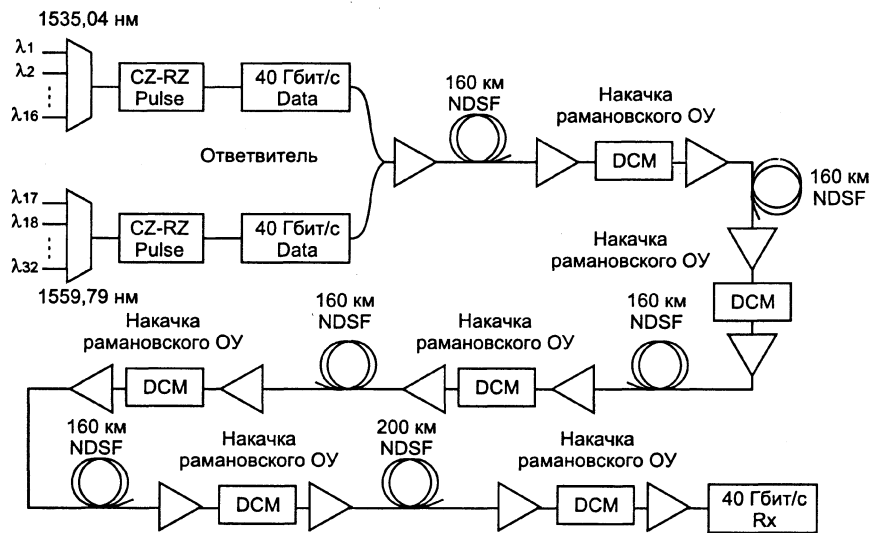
1535,04 нм

$\lambda_1$
$\lambda_2$
$\vdots$
$\lambda_{16}$

CZ-RZ Pulse

40 Гбит/с Data

160 км NDSF

Накачка рамановского ОУ

DCM

Ответвитель

160 км NDSF

$\lambda_{17}$
$\lambda_{18}$
$\vdots$
$\lambda_{32}$

CZ-RZ Pulse

40 Гбит/с Data

Накачка рамановского ОУ

1559,79 нм

DCM

160 км NDSF

Накачка рамановского ОУ

160 км NDSF

Накачка рамановского ОУ

DCM

DCM

160 км NDSF

Накачка рамановского ОУ

200 км NDSF

Накачка рамановского ОУ

DCM

DCM

40 Гбит/с Rx